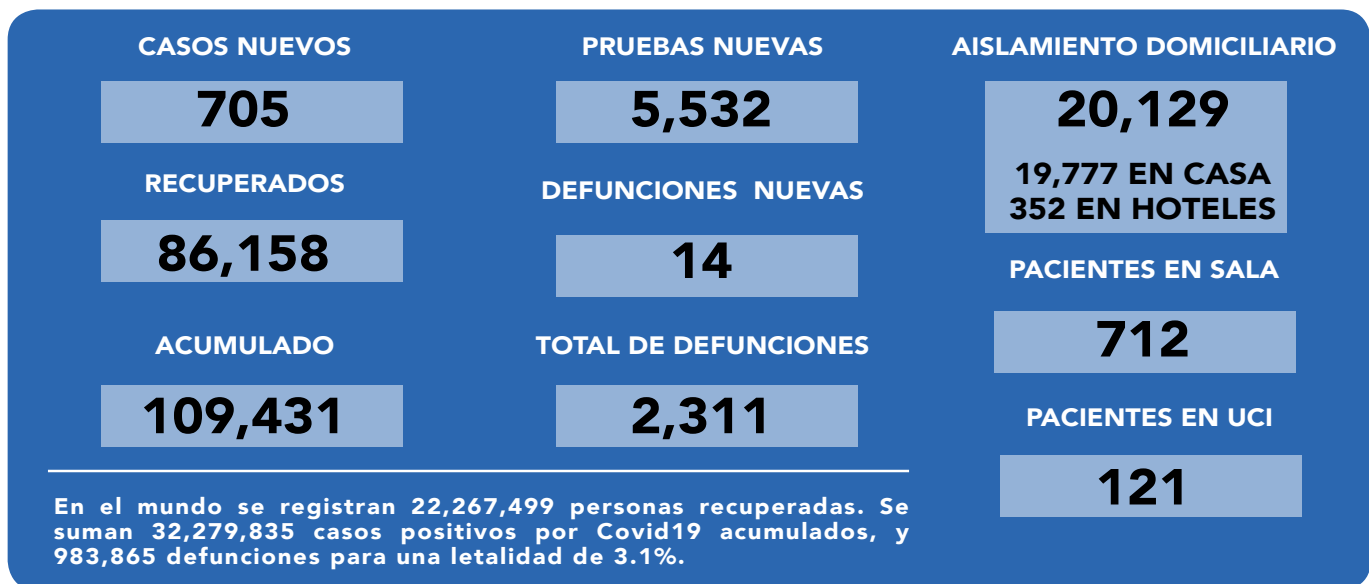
CASOS NUEVOS

705

RECUPERADOS

86,158

ACUMULADO

109,431

PRUEBAS NUEVAS

5,532

DEFUNCIONES NUEVAS

14

TOTAL DE DEFUNCIONES

2,311

AISLAMIENTO DOMICILIARIO

20,129

19,777 EN CASA
352 EN HOTELES

PACIENTES EN SALA

712

PACIENTES EN UCI

121

En el mundo se registran 22,267,499 personas recuperadas. Se suman 32,279,835 casos positivos por Covid19 acumulados, y 983,865 defunciones para una letalidad de 3.1%.